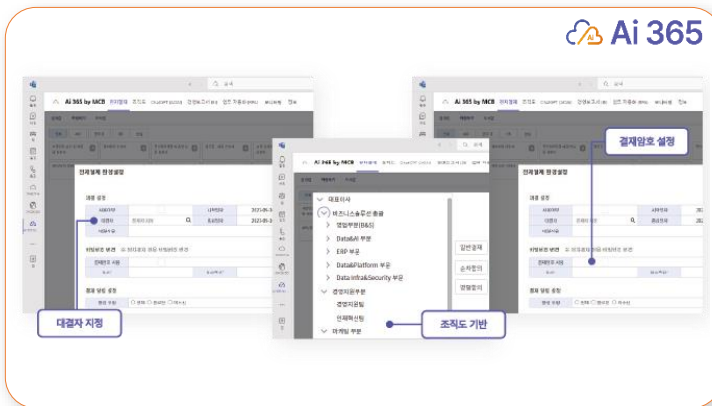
Ai 365

Ai 365 by MCB

Ai 365 by MCB

Ai 365 by MCB

전자결재 환경설정

전자결재 환경설정

결재암호 설정

대결자 지정

조직도 기반

대표이사

비즈니스솔루션 총괄

영업부문(B&S)

Data&AI 부문

ERP 부문

Data&Platform 부문

Data Infra&Security 부문

경영지원부문

경영지원팀

인재혁신팀

마케팅 부문

일반결재

순차합의

병렬합의

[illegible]